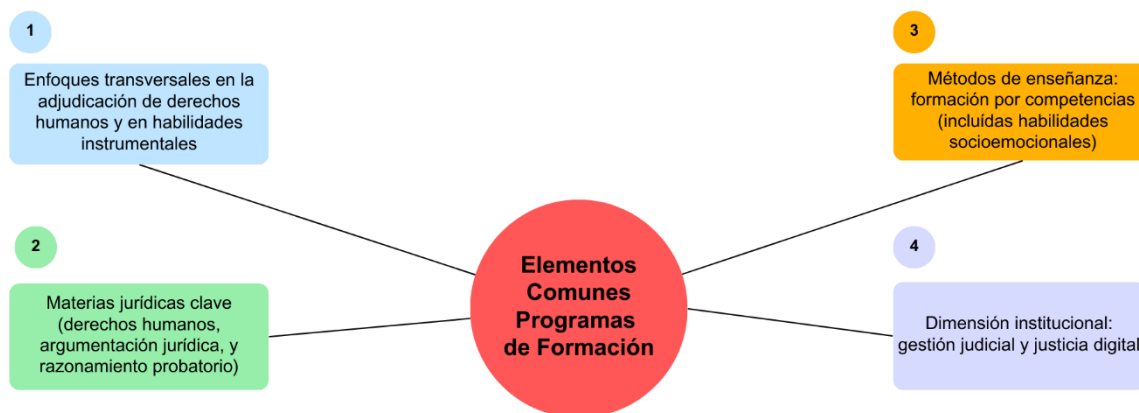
1

Enfoques transversales en la adjudicación de derechos humanos y en habilidades instrumentales

2

Materias jurídicas clave (derechos humanos, argumentación jurídica, y razonamiento probatorio)

Elementos Comunes Programas de Formación

3

Métodos de enseñanza: formación por competencias (incluídas habilidades socioemocionales)

4

Dimensión institucional: gestión judicial y justicia digital